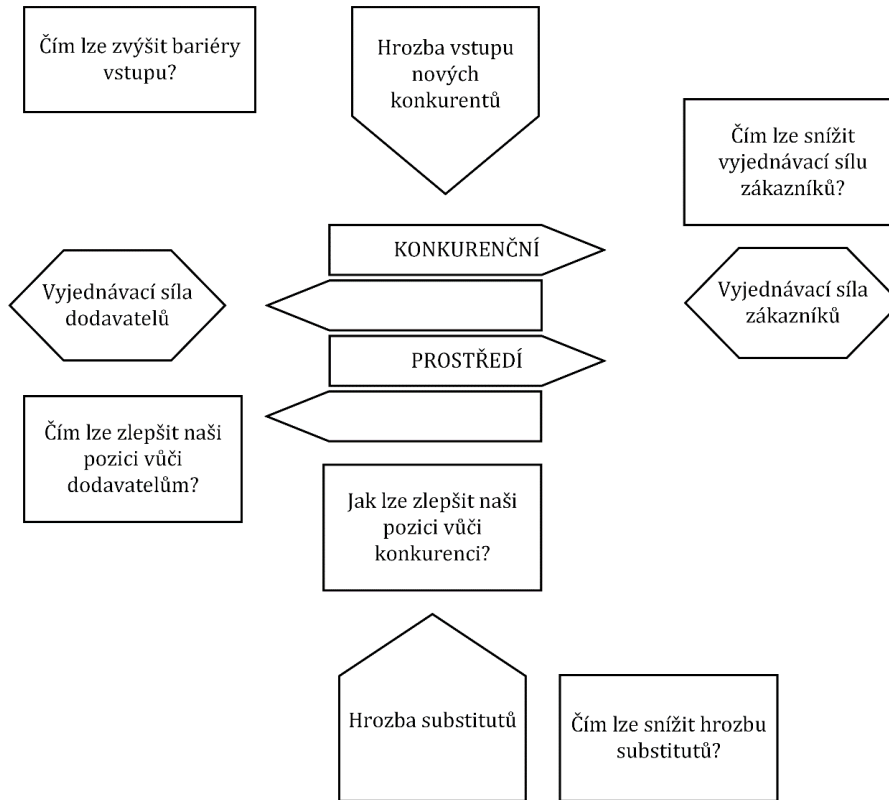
Čím lze zvýšit bariéry vstupu?

Hrozba vstupu nových konkurentů

Čím lze snížit vyjednávací sílu zákazníků?

KONKURENČNÍ

Vyjednávací síla dodavatelů

Vyjednávací síla zákazníků

PROSTŘEDÍ

Čím lze zlepšit naši pozici vůči dodavatelům?

Jak lze zlepšit naši pozici vůči konkurenci?

Hrozba substitutů

Čím lze snížit hrozbu substitutů?